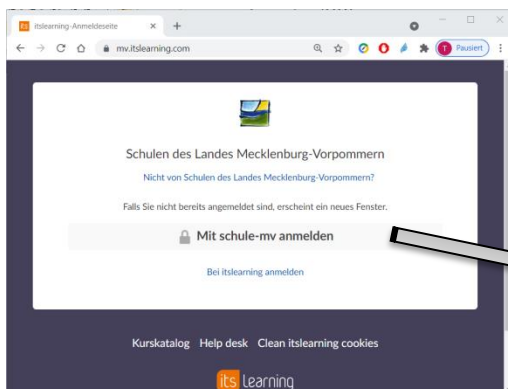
itslearning-Anmeldeseite × +

mv.itslearning.com

Pausiert

Schulen des Landes Mecklenburg-Vorpommern

Nicht von Schulen des Landes Mecklenburg-Vorpommern?

Falls Sie nicht bereits angemeldet sind, erscheint ein neues Fenster.

Mit schule-mv anmelden

Bei itslearning anmelden

Kurskatalog Help desk Clean itslearning cookies

its learning